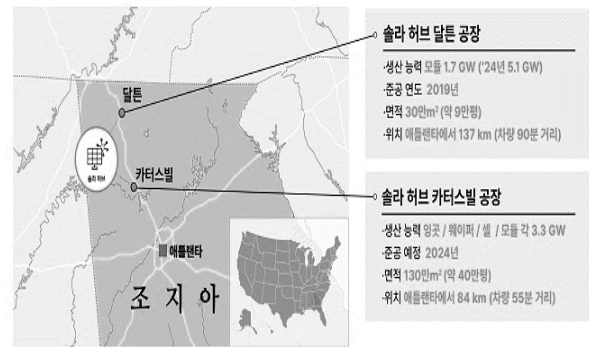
솔라 허브 달튼 공장

·생산 능력 모듈 1.7 GW ('24년 5.1 GW)
·준공 연도 2019년
·면적 30만m² (약 9만평)
·위치 애틀랜타에서 137 km (차량 90분 거리)

솔라 허브 카터스빌 공장

·생산 능력 잉곳 / 웨이퍼 / 셀 / 모듈 각 3.3 GW
·준공 예정 2024년
·면적 130만m² (약 40만평)
·위치 애틀랜타에서 84 km (차량 55분 거리)

달튼

솔라 허브

카터스빌

애틀랜타

조 지 아